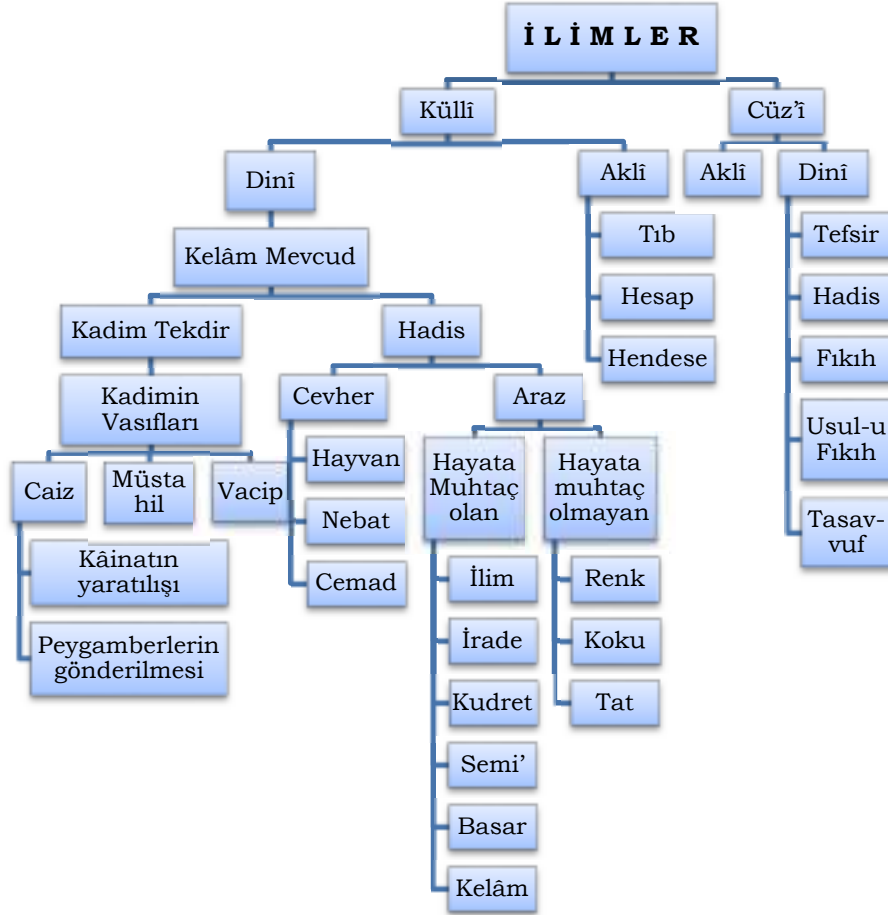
İ L İ M L E R

Küllî

Cüz'î

Dinî

Aklî

Aklî

Dinî

Kelâm Mevcud

Tıb

Hesap

Hendese

Tefsir

Hadis

Fıkıh

Usul-u Fıkıh

Tasav-vuf

Kadim Tekdir

Hadis

Kadimin Vasıfları

Caiz

Müsta hil

Vacip

Kâinatın yaratılışı

Peygamberlerin gönderilmesi

Cevher

Hayvan

Nebat

Cemad

Araz

Hayata Muhtaç olan

İlim

İrade

Kudret

Semi'

Basar

Kelâm

Hayata muhtaç olmayan

Renk

Koku

Tat